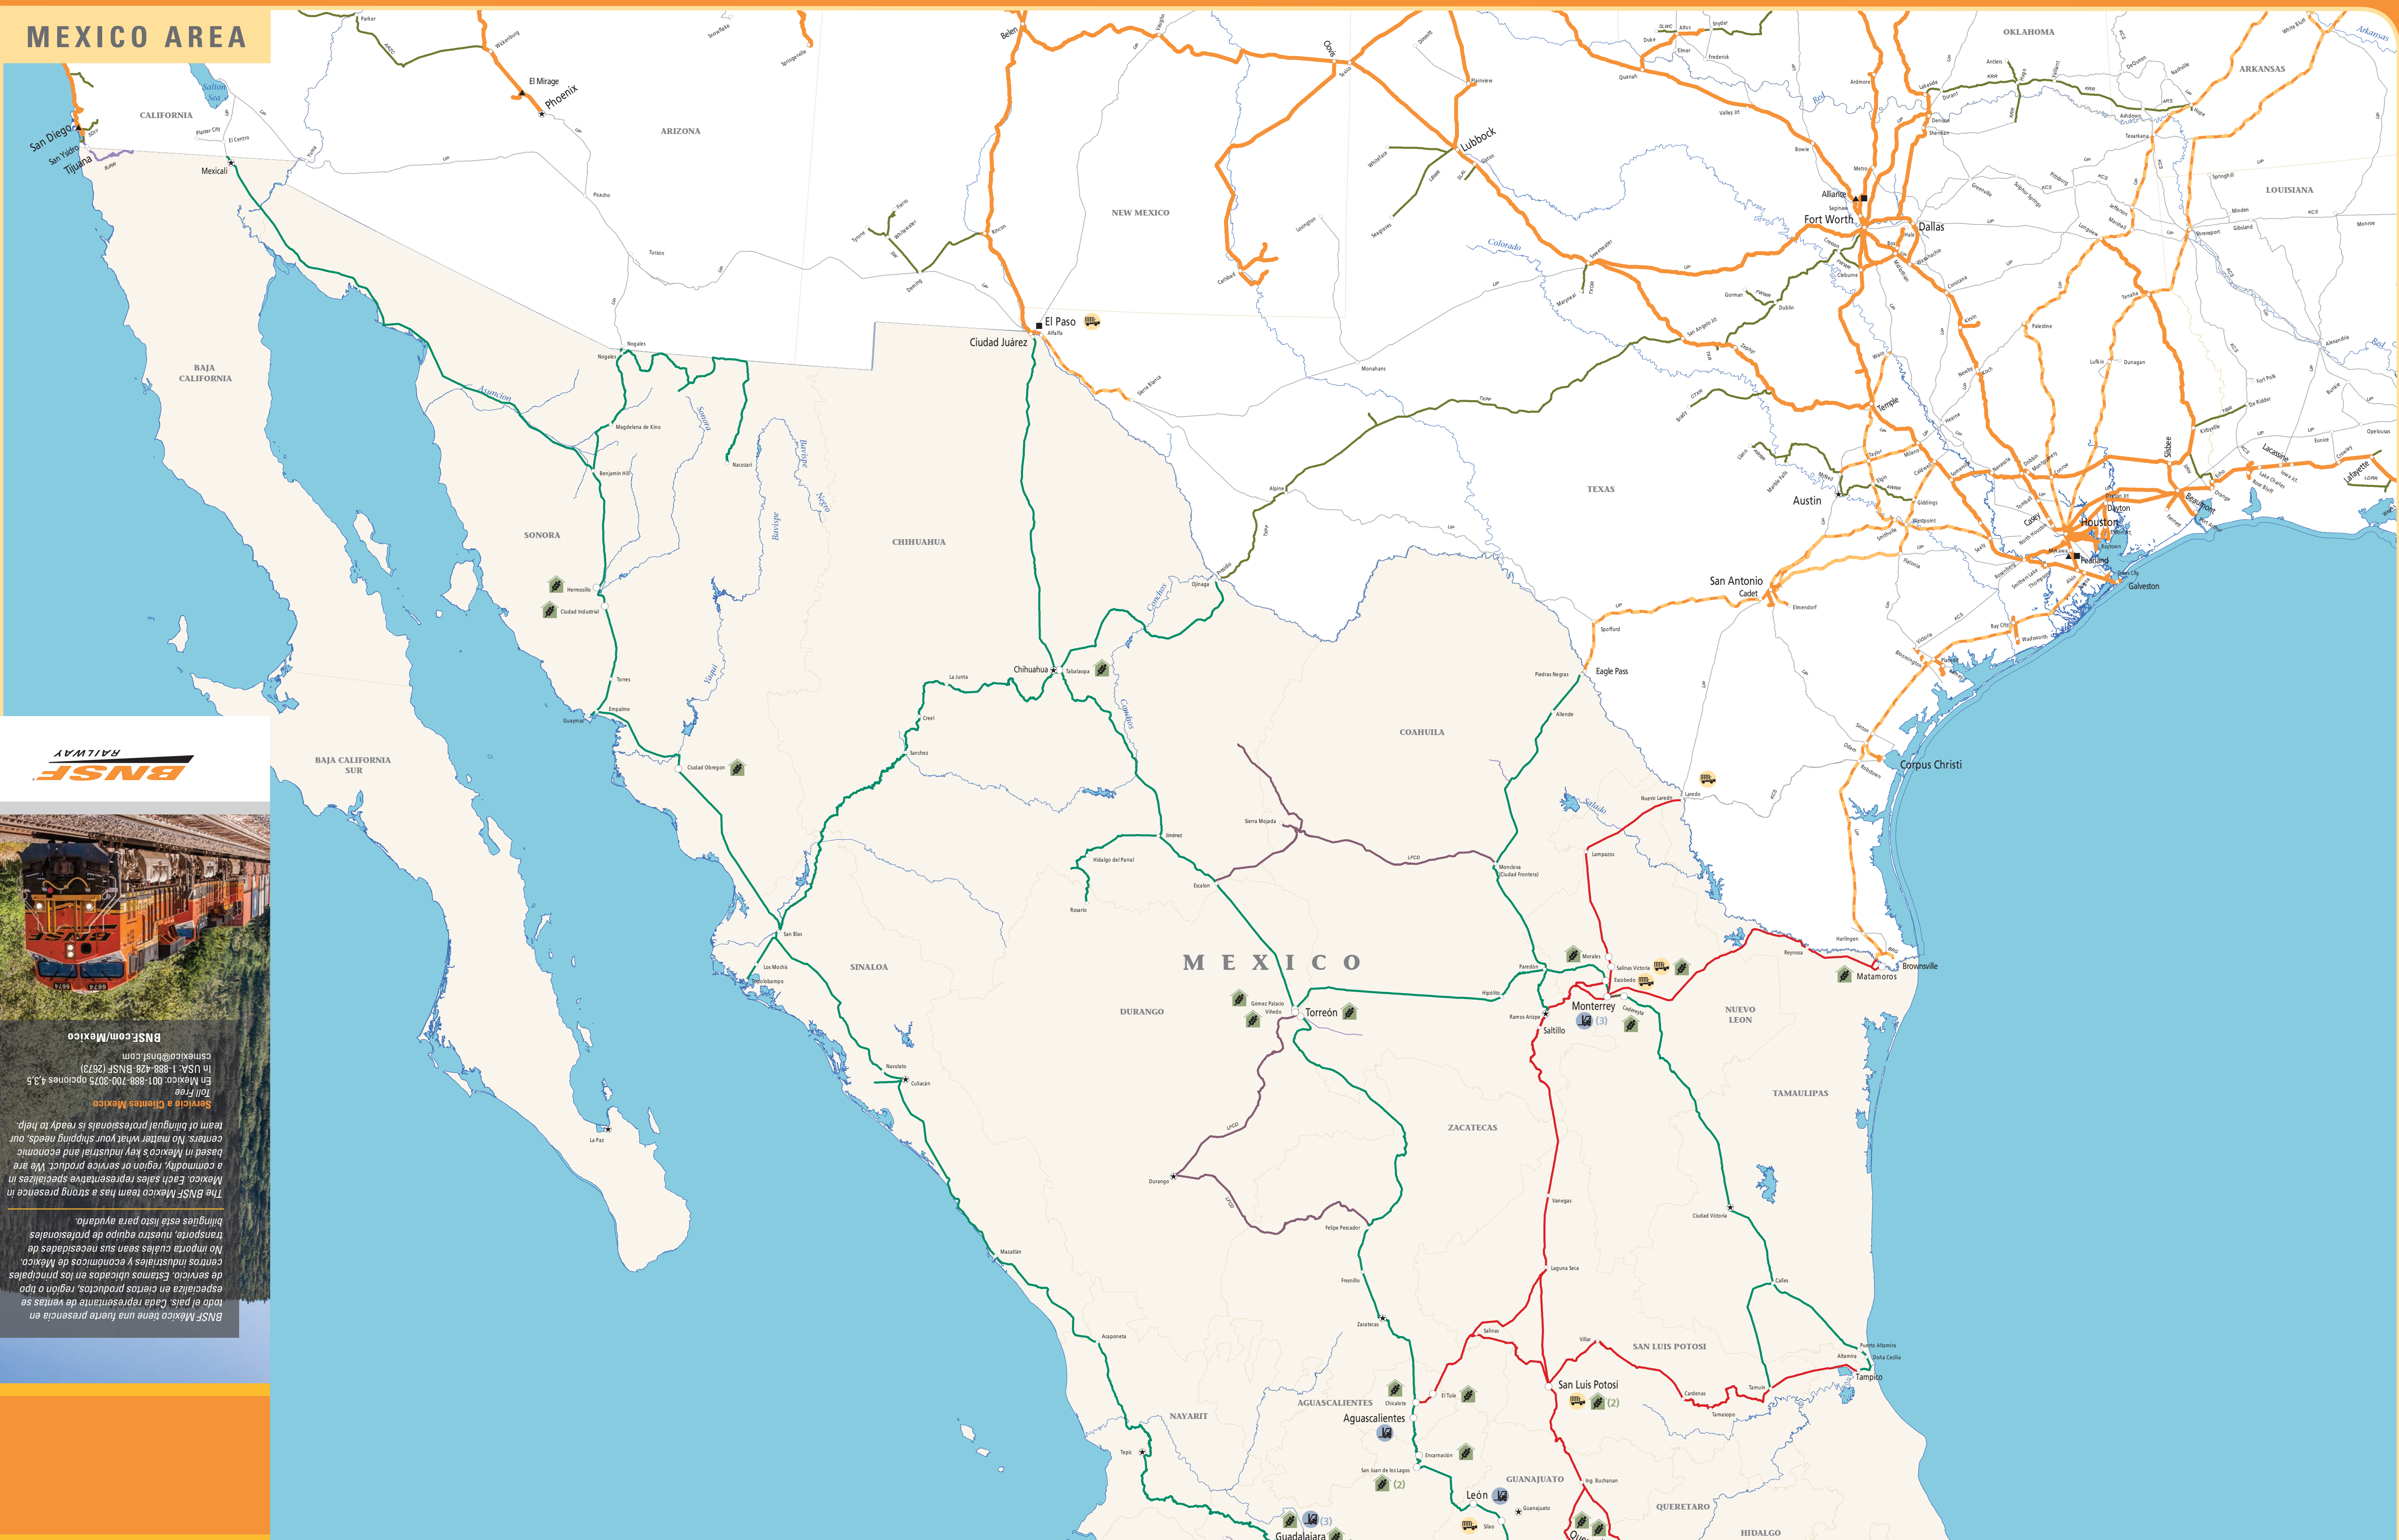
MEXICO AREA

BNSF RAILWAY

BNSF.com/Mexico

csmexico@bnsf.com
In USA: 1-888-428-BNSF (2673)
En Mexico: 001-888-700-3075 opciones 4,3,5
Toll Free
Servicio a Clientes Mexico

The BNSF Mexico team has a strong presence in Mexico. Each sales representative specializes in a commodity, region or service product. We are based in Mexico's key industrial and economic centers. No matter what your shipping needs, our team of bilingual professionals is ready to help.

BNSF Mexico tiene una fuerte presencia en todo el país. Cada representante de ventas se especializa en ciertos productos, región o tipo de servicio. Estamos ubicados en los principales centros industriales y económicos de México. No importa cuales sean sus necesidades de transporte, nuestro equipo de profesionales bilingües está listo para ayudarle.

CALIFORNIA
ARIZONA
NEW MEXICO
TEXAS
OKLAHOMA
ARKANSAS
LOUISIANA
BAJA CALIFORNIA
BAJA CALIFORNIA SUR
SONORA
CHIHUAHUA
COAHUILA
SINALOA
DURANGO
NUEVO LEON
TAMAULIPAS
ZACATECAS
SAN LUIS POTOSI
NAYARIT
AGUASCALIENTES
GUANAJUATO
QUERETARO
HIDALGO
MEXICO

San Diego
San Ysidro
Tijuana
Mexicali
El Centro
Salton Sea
Parker
El Mirage
Phoenix
Wickenburg
Nogales
Magdelena de Kino
Benjamin Hill
Nacozari
Hermosillo
Ciudad Industrial
Guaymas
Empalme
Torres
Ciudad Obregon
San Blas
Los Mochis
Topolobampo
Navolato
Culiacán
Mazatlán
La Paz
Acaponeta
Tepic
El Paso
Ciudad Juárez
Chihuahua
Tabalaopa
La Junta
Creel
Sanchez
Ojinaga
Presidio
Jiménez
Hidalgo del Parral
Rosario
Escalon
Sierra Mojada
LFCD
Monclova (Ciudad Frontera)
Piedras Negras
Eagle Pass
Allende
Gómez Palacio
Viñedo
Torreón
Durango
Felipe Pescador
Fresnillo
Zacatecas
Paredón
Hipólito
Ramos Arizpe
Saltillo
Monterrey
(3)
Morales
Salinas Victoria
Escobedo
Cadereyta
Lampazos
Nuevo Laredo
Laredo
Reynosa
Harlingen
Brownsville
Matamoros
Vanegas
Laguna Seca
Salinas
Villar
San Luis Potosí
(2)
Cardenas
Tamasopo
Tamuín
Ciudad Victoria
Calles
Altamira
Puerto Altamira
Doña Cecilia
Tampico
Chicalote
Aguascalientes
El Tule
Encarnación
San Juan de los Lagos
León
Ing. Buchanan
Guanajuato
Silao
Guadalajara
Lubbock
Clovis
Texico
Belen
Amarillo
Plainview
Fort Worth
Dallas
Alliance
Saginaw
Cleburne
Temple
Austin
San Antonio
Cadet
Houston
Dayton
Pearland
Galveston
Beaumont
Corpus Christi
Sweetwater
Colorado
Red
Sabine
Lafayette
Spofford
Elmendorf
Alpine
Monahans
Sierra Blanca
Rincon
Deming
Lake Charles
Silsbee